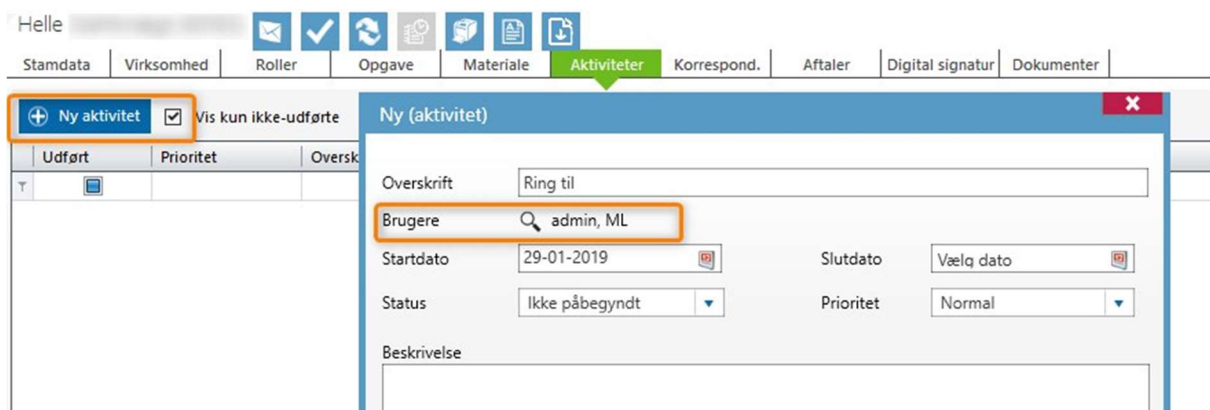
Helle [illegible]

Stamdata | Virksomhed | Roller | Opgave | Materiale | Aktiviteter | Korrespond. | Aftaler | Digital signatur | Dokumenter

Ny aktivitet

Vis kun ikke-udførte

Udført | Prioritet | Oversk

Ny (aktivitet)

×

Overskrift
Ring til

Brugere
admin, ML

Startdato
29-01-2019

Slutdato
Vælg dato

Status
Ikke påbegyndt

Prioritet
Normal

Beskrivelse